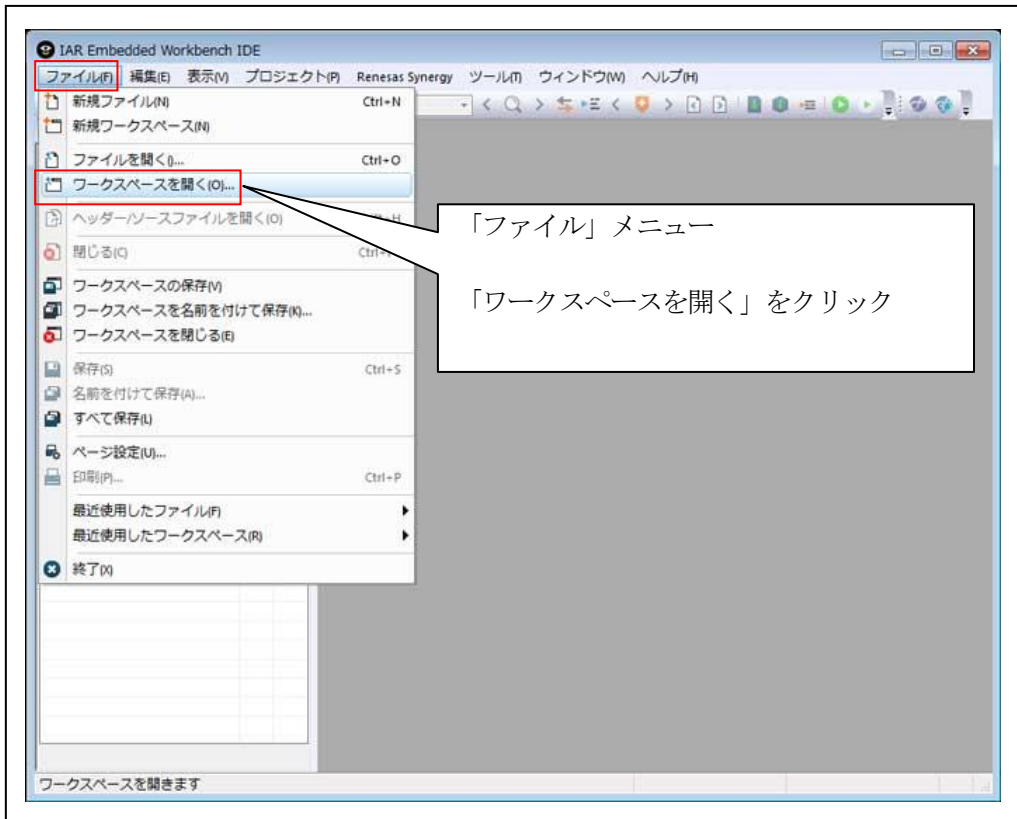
IAR Embedded Workbench IDE

ファイル(F) 編集(E) 表示(V) プロジェクト(P) Renesas Synergy ツール(T) ウィンドウ(W) ヘルプ(H)

新規ファイル(N) Ctrl+N
新規ワークスペース(N)
ファイルを開く(I)... Ctrl+O
ワークスペースを開く(O)...
ヘッダー/ソースファイルを開く(O) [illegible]
閉じる(C) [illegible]
ワークスペースの保存(V)
ワークスペースを名前を付けて保存(K)...
ワークスペースを閉じる(E)
保存(S) Ctrl+S
名前を付けて保存(A)...
すべて保存(L)
ページ設定(U)...
印刷(P)... Ctrl+P
最近使用したファイル(F)
最近使用したワークスペース(R)
終了(X)

「ファイル」メニュー

「ワークスペースを開く」をクリック

ワークスペースを開きます